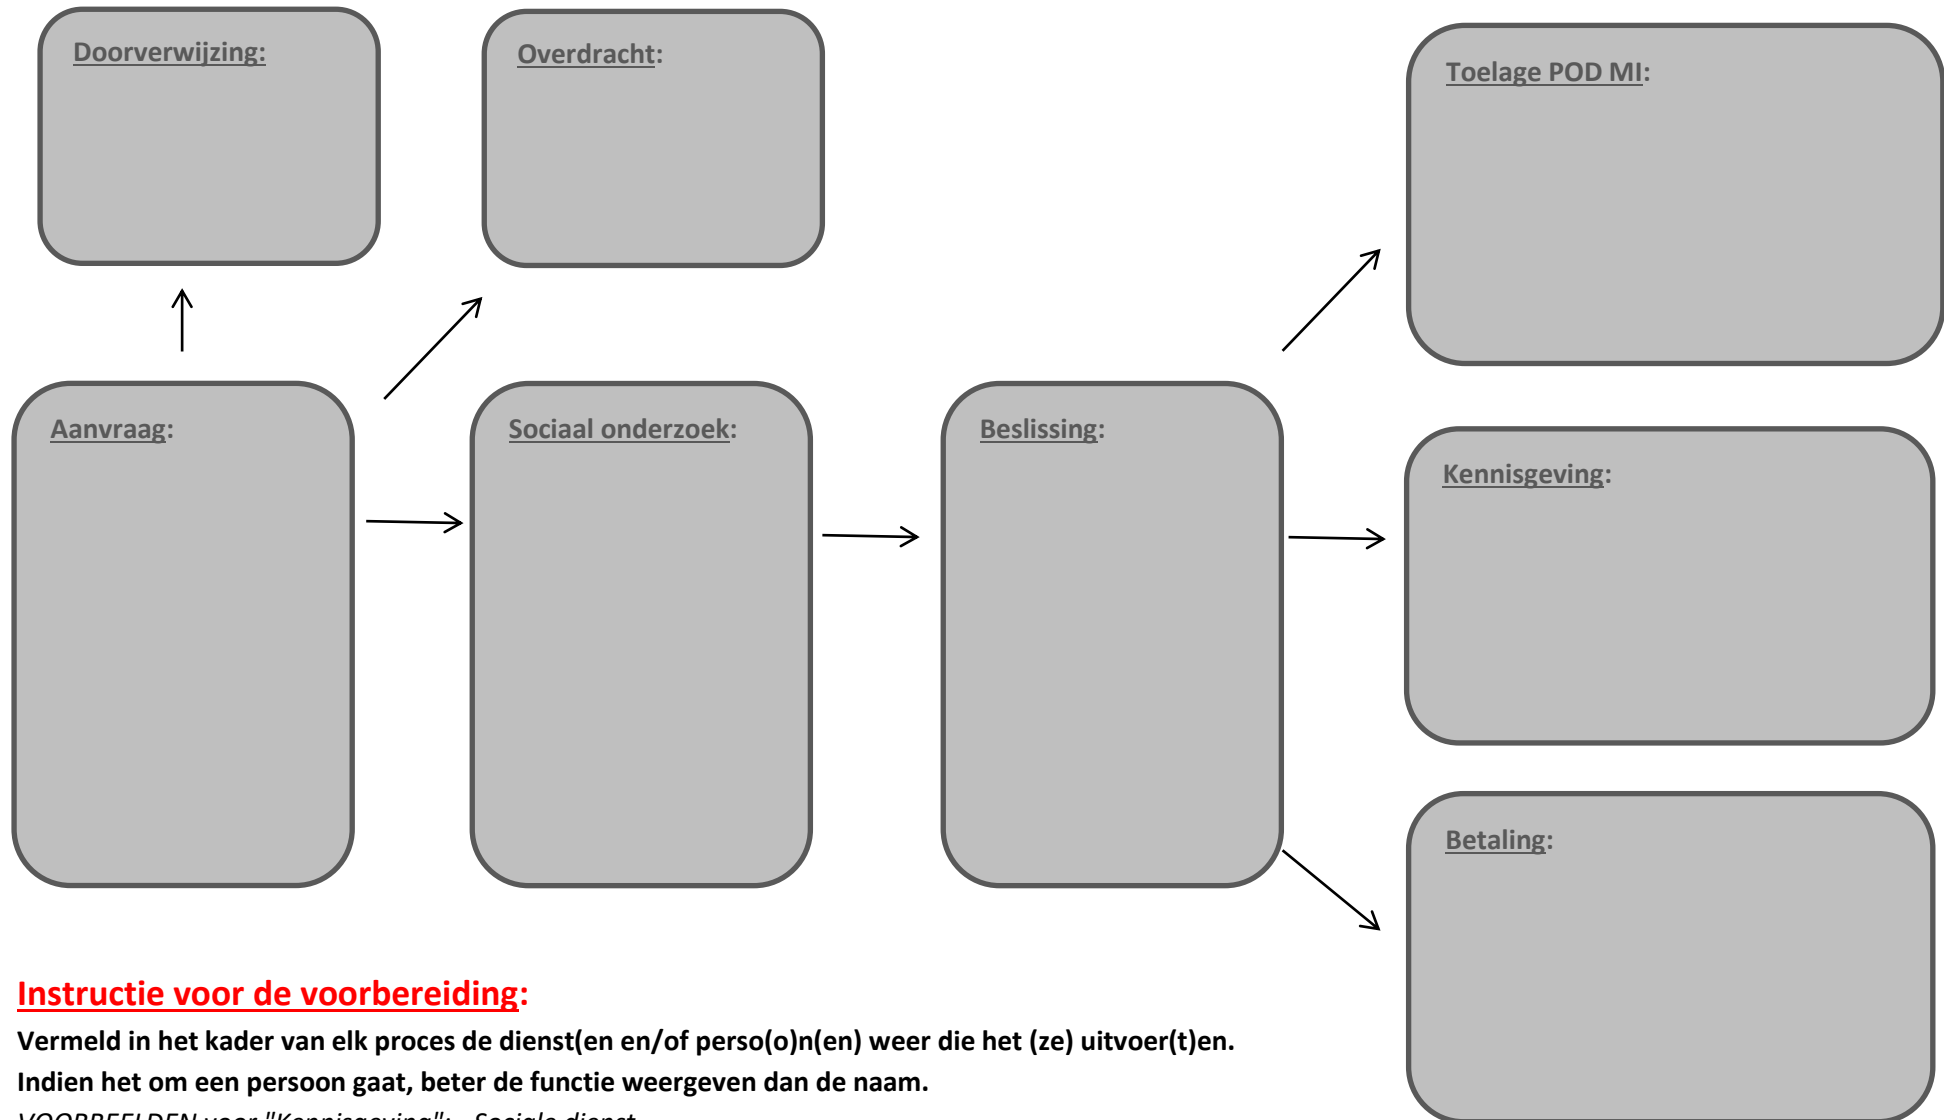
Doorverwijzing:

Overdracht:

Toelage POD MI:

Aanvraag:

Sociaal onderzoek:

Beslissing:

Kennisgeving:

Betaling:

Instructie voor de voorbereiding:

Vermeld in het kader van elk proces de dienst(en en/of perso(o)n(en) weer die het (ze) uitvoer(t)en.

Indien het om een persoon gaat, beter de functie weergeven dan de naam.

VOORBEELDEN voor "Kennisgeving": - Sociale dienst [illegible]